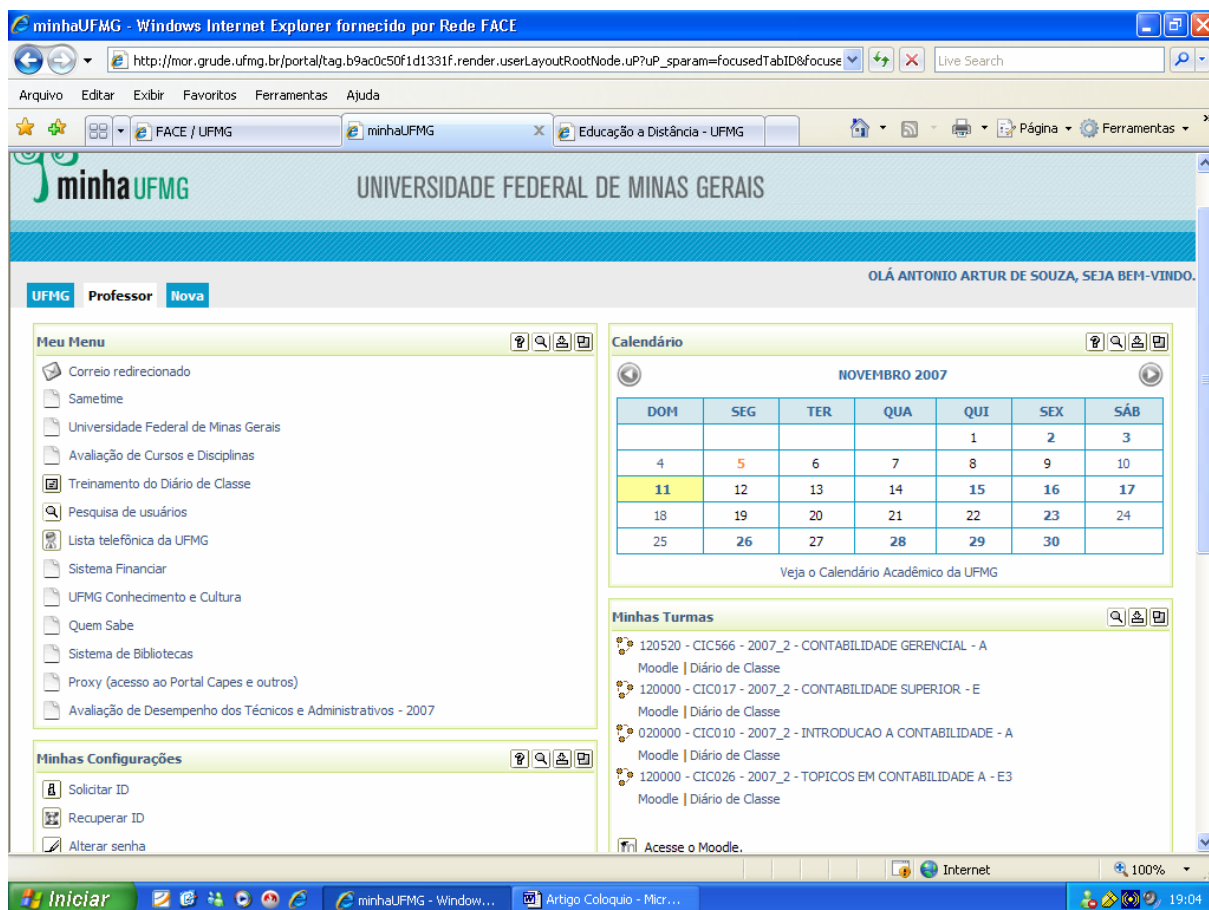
minhaUFMG - Windows Internet Explorer fornecido por Rede FACE

http://mor.grude.ufmg.br/portal/tag.b9ac0c50f1d1331f.render.userLayoutRootNode.uP?uP_sparam=focusedTabID&focuse

Live Search

Arquivo Editar Exibir Favoritos Ferramentas Ajuda

FACE / UFMG | minhaUFMG | Educação a Distância - UFMG

Página Ferramentas

minha UFMG UNIVERSIDADE FEDERAL DE MINAS GERAIS

OLÁ ANTONIO ARTUR DE SOUZA, SEJA BEM-VINDO.

UFMG Professor Nova

Meu Menu

Correio redirecionado
Sametime
Universidade Federal de Minas Gerais
Avaliação de Cursos e Disciplinas
Treinamento do Diário de Classe
Pesquisa de usuários
Lista telefônica da UFMG
Sistema Financiar
UFMG Conhecimento e Cultura
Quem Sabe
Sistema de Bibliotecas
Proxy (acesso ao Portal Capes e outros)
Avaliação de Desempenho dos Técnicos e Administrativos - 2007

Minhas Configurações

Solicitar ID
Recuperar ID
Alterar senha

Calendário

NOVEMBRO 2007

| DOM | SEG | TER | QUA | QUI | SEX | SÁB |
|---|---|---|---|---|---|---|
| | | | | 1 | 2 | 3 |
| 4 | 5 | 6 | 7 | 8 | 9 | 10 |
| 11 | 12 | 13 | 14 | 15 | 16 | 17 |
| 18 | 19 | 20 | 21 | 22 | 23 | 24 |
| 25 | 26 | 27 | 28 | 29 | 30 | |

Veja o Calendário Acadêmico da UFMG

Minhas Turmas

120520 - CIC566 - 2007_2 - CONTABILIDADE GERENCIAL - A
Moodle | Diário de Classe
120000 - CIC017 - 2007_2 - CONTABILIDADE SUPERIOR - E
Moodle | Diário de Classe
020000 - CIC010 - 2007_2 - INTRODUCAO A CONTABILIDADE - A
Moodle | Diário de Classe
120000 - CIC026 - 2007_2 - TOPICOS EM CONTABILIDADE A - E3
Moodle | Diário de Classe

Acesse o Moodle.

Internet 100%

Iniciar minhaUFMG - Window... Artigo Coloquio - Micr... 19:04